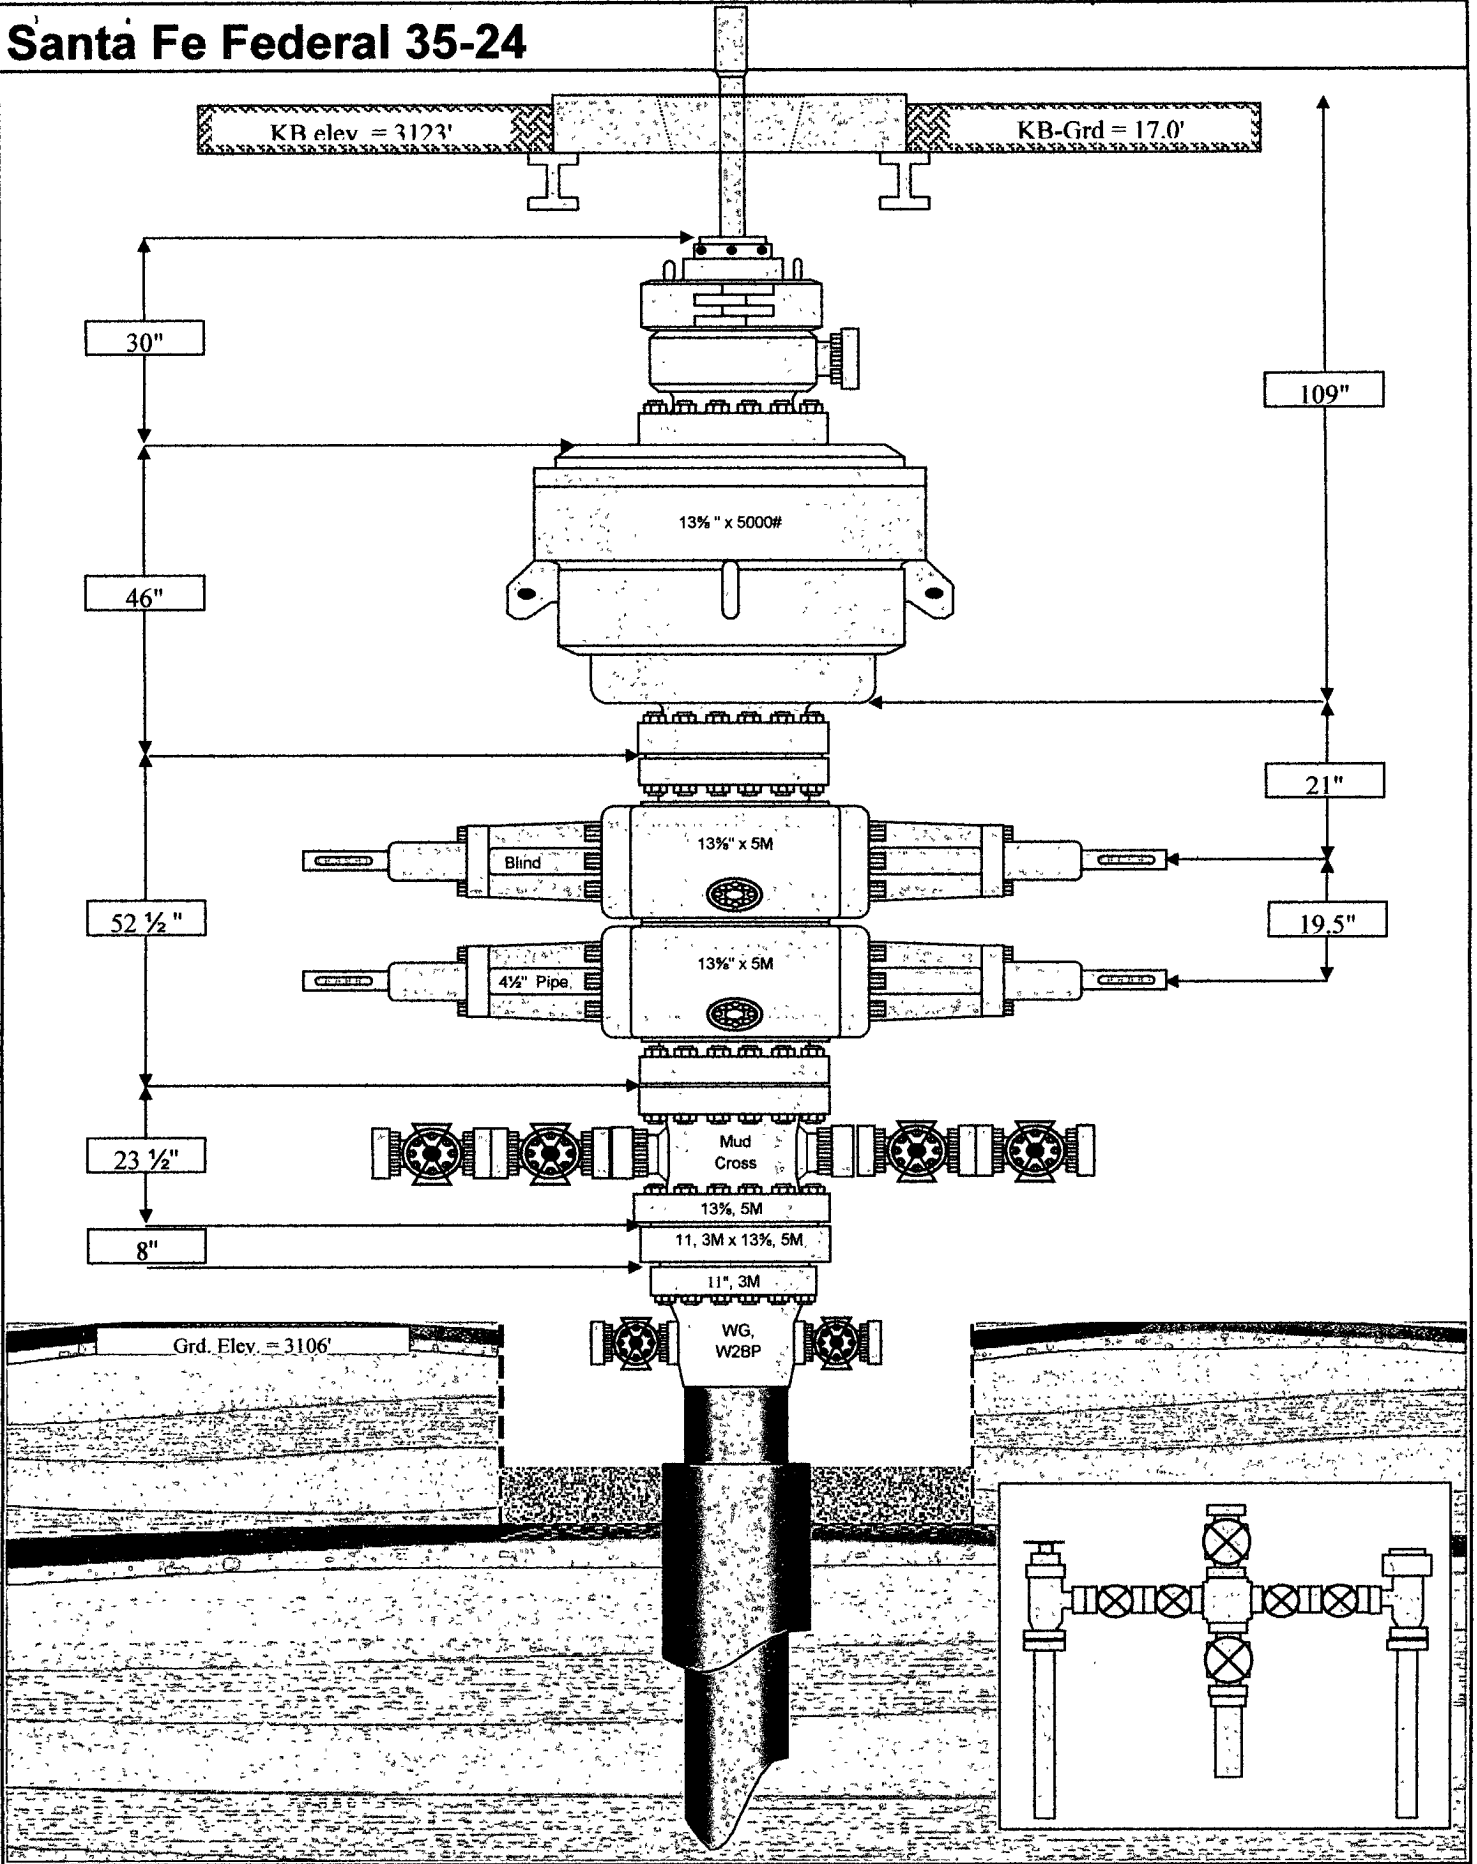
Santa Fe Federal 35-24

KB elev. = 3123'

KB-Grd = 17.0'

30"

109"

13⅝" x 5000#

46"

21"

13⅝" x 5M

Blind

52 ½"

19.5"

13⅝" x 5M

4½" Pipe

Mud Cross

23 ½"

13⅝, 5M

8"

11, 3M x 13⅝, 5M

11", 3M

Grd. Elev. = 3106'

WG, W2BP